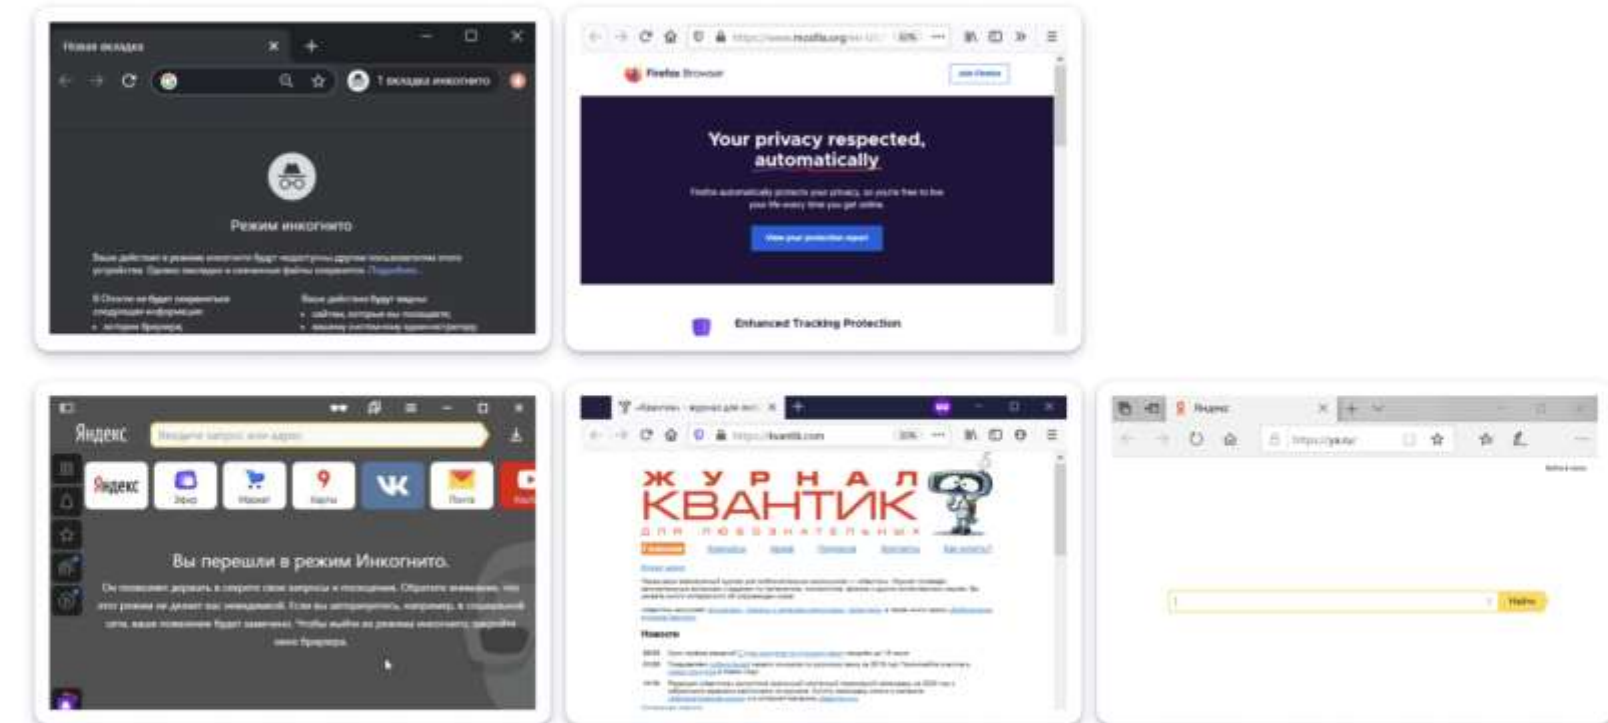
Новая вкладка

1 вкладка инкогнито

Режим инкогнито

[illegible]

Firefox Browser

Your privacy respected, automatically

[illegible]

Enhanced Tracking Protection

Яндекс

Яндекс

Вы перешли в режим Инкогнито.

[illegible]

https://kvantik.com

ЖУРНАЛ КВАНТИК

ДЛЯ ЛЮБОЗНАТЕЛЬНЫХ

Новости

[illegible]

Яндекс

https://ya.ru/

Найти